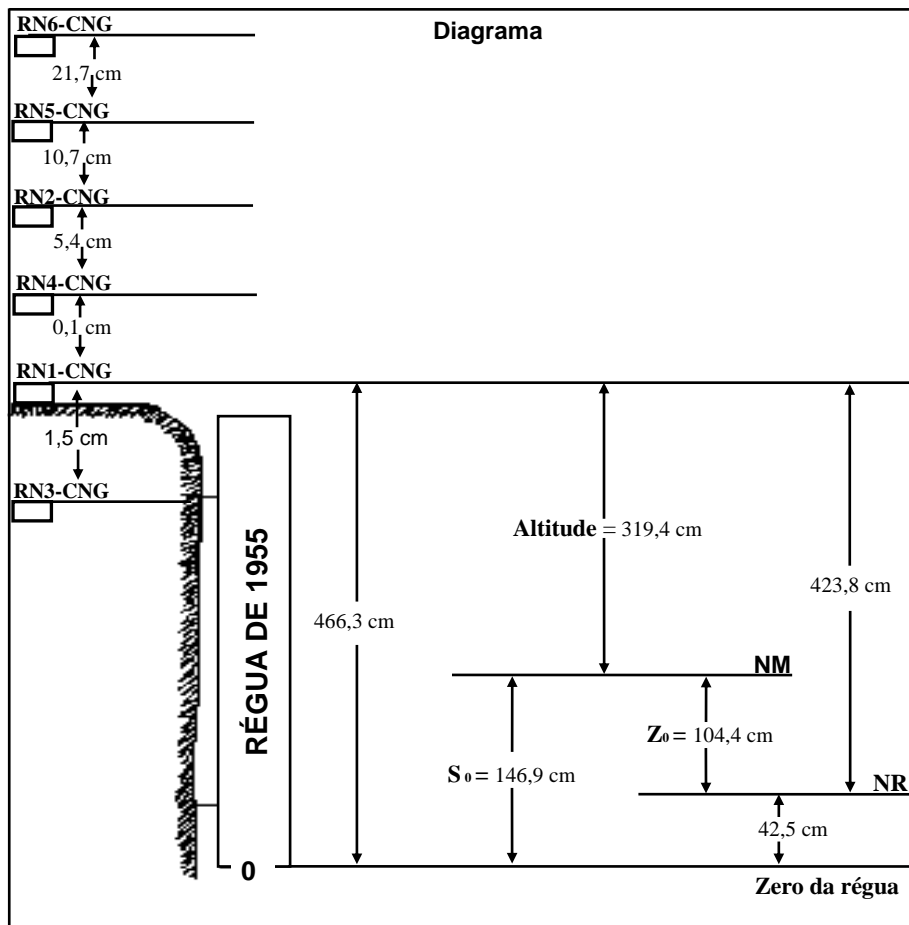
Diagrama

RN6-CNG
21,7 cm
RN5-CNG
10,7 cm
RN2-CNG
5,4 cm
RN4-CNG
0,1 cm
RN1-CNG
1,5 cm
RN3-CNG

RÉGUA DE 1955

466,3 cm

Altitude = 319,4 cm

423,8 cm

NM

$Z_0$ = 104,4 cm

$S_0$ = 146,9 cm

NR

42,5 cm

0

Zero da régua